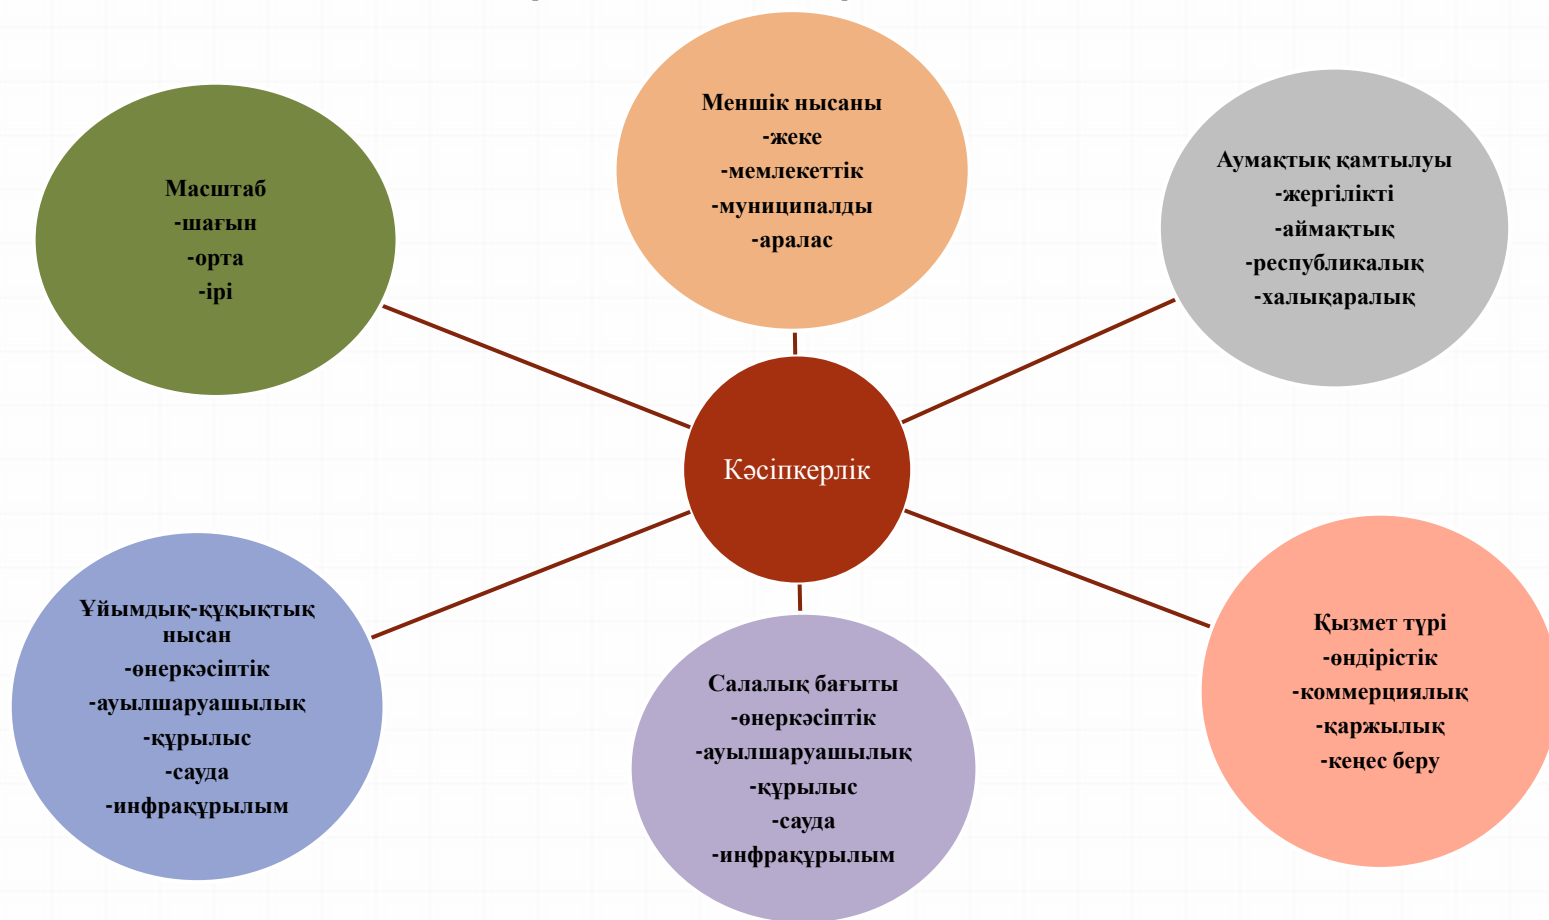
Масштаб
-шағын
-орта
-ірі

Меншік нысаны
-жеке
-мемлекеттік
-муниципалды
-аралас

Аумақтық қамтылуы
-жергілікті
-аймақтық
-республикалық
-халықаралық

Кәсіпкерлік

Ұйымдық-құқықтық нысан
-өнеркәсіптік
-ауылшаруашылық
-құрылыс
-сауда
-инфрақұрылым

Салалық бағыты
-өнеркәсіптік
-ауылшаруашылық
-құрылыс
-сауда
-инфрақұрылым

Қызмет түрі
-өндірістік
-коммерциялық
-қаржылық
-кеңес беру